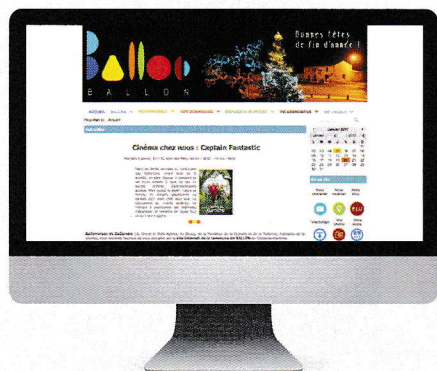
Ballon
BALLON

Bonnes fêtes de fin d'année !

ACCUEIL BALLON VIE PRATIQUE VIE ECONOMIQUE EDUCATION & JEUNESSE VIE ASSOCIATIVE NE MANQUEZ

Actualités

Cinéma chez nous : Captain Fantastic

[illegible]

Janvier 2017

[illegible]